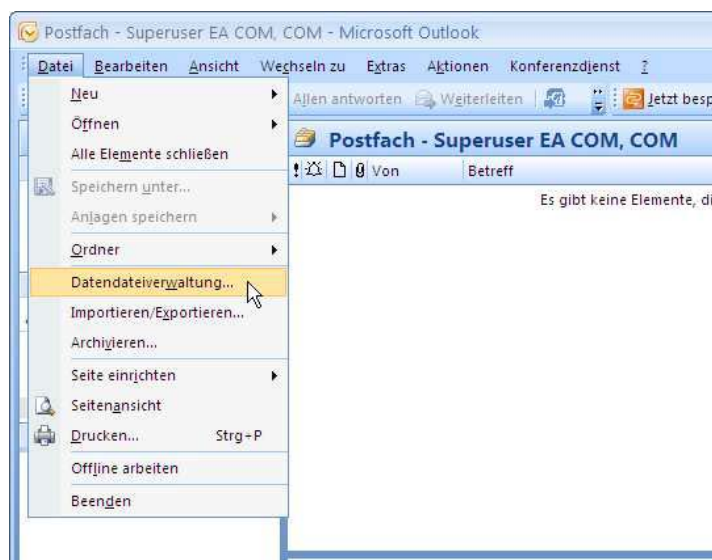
Postfach - Superuser EA COM, COM - Microsoft Outlook

Datei Bearbeiten Ansicht Wechseln zu Extras Aktionen Konferenzdienst ?

Neu
Öffnen
Alle Elemente schließen
Speichern unter...
Anlagen speichern
Ordner
Datendateiverwaltung...
Importieren/Exportieren...
Archivieren...
Seite einrichten
Seitenansicht
Drucken... Strg+P
Offline arbeiten
Beenden

Allen antworten Weiterleiten Jetzt besp

Postfach - Superuser EA COM, COM

Von Betreff

Es gibt keine Elemente, di